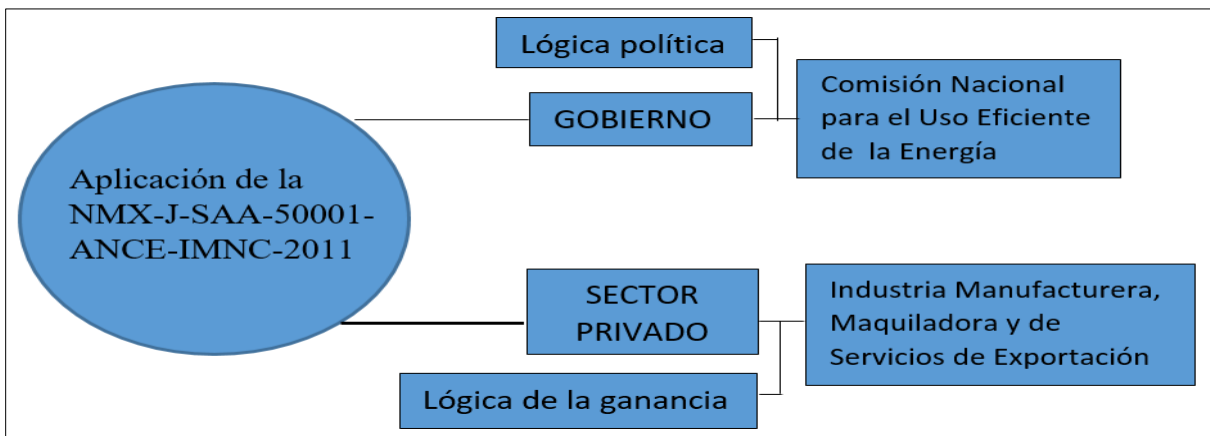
Lógica política

GOBIERNO

Comisión Nacional para el Uso Eficiente de la Energía

Aplicación de la NMX-J-SAA-50001-ANCE-IMNC-2011

SECTOR PRIVADO

Industria Manufacturera, Maquiladora y de Servicios de Exportación

Lógica de la ganancia